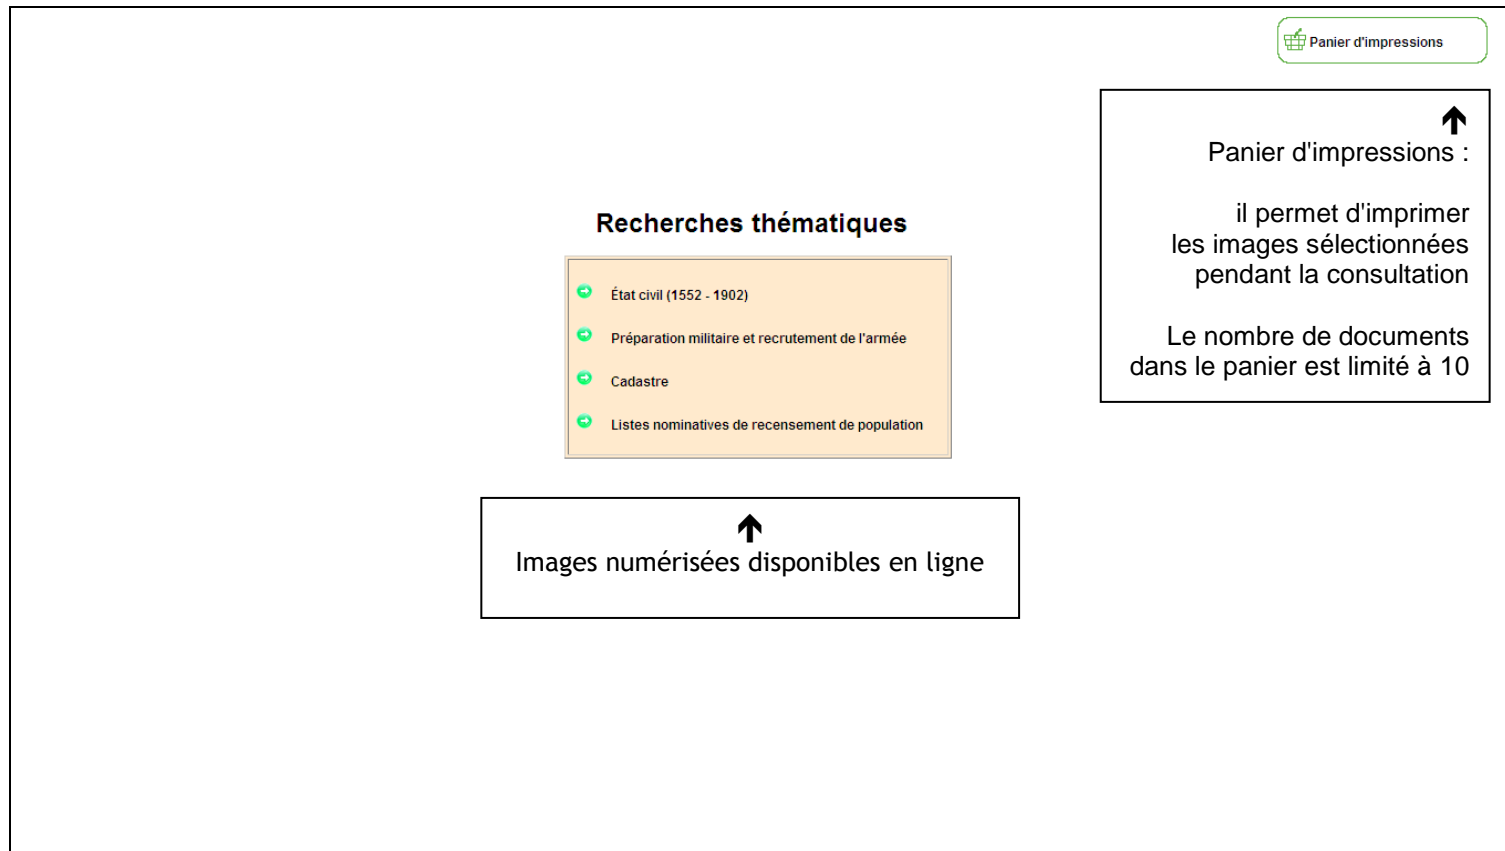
Panier d'impressions

Panier d'impressions :

il permet d'imprimer les images sélectionnées pendant la consultation

Le nombre de documents dans le panier est limité à 10

Recherches thématiques

État civil (1552 - 1902)

Préparation militaire et recrutement de l'armée

Cadastre

Listes nominatives de recensement de population

Images numérisées disponibles en ligne